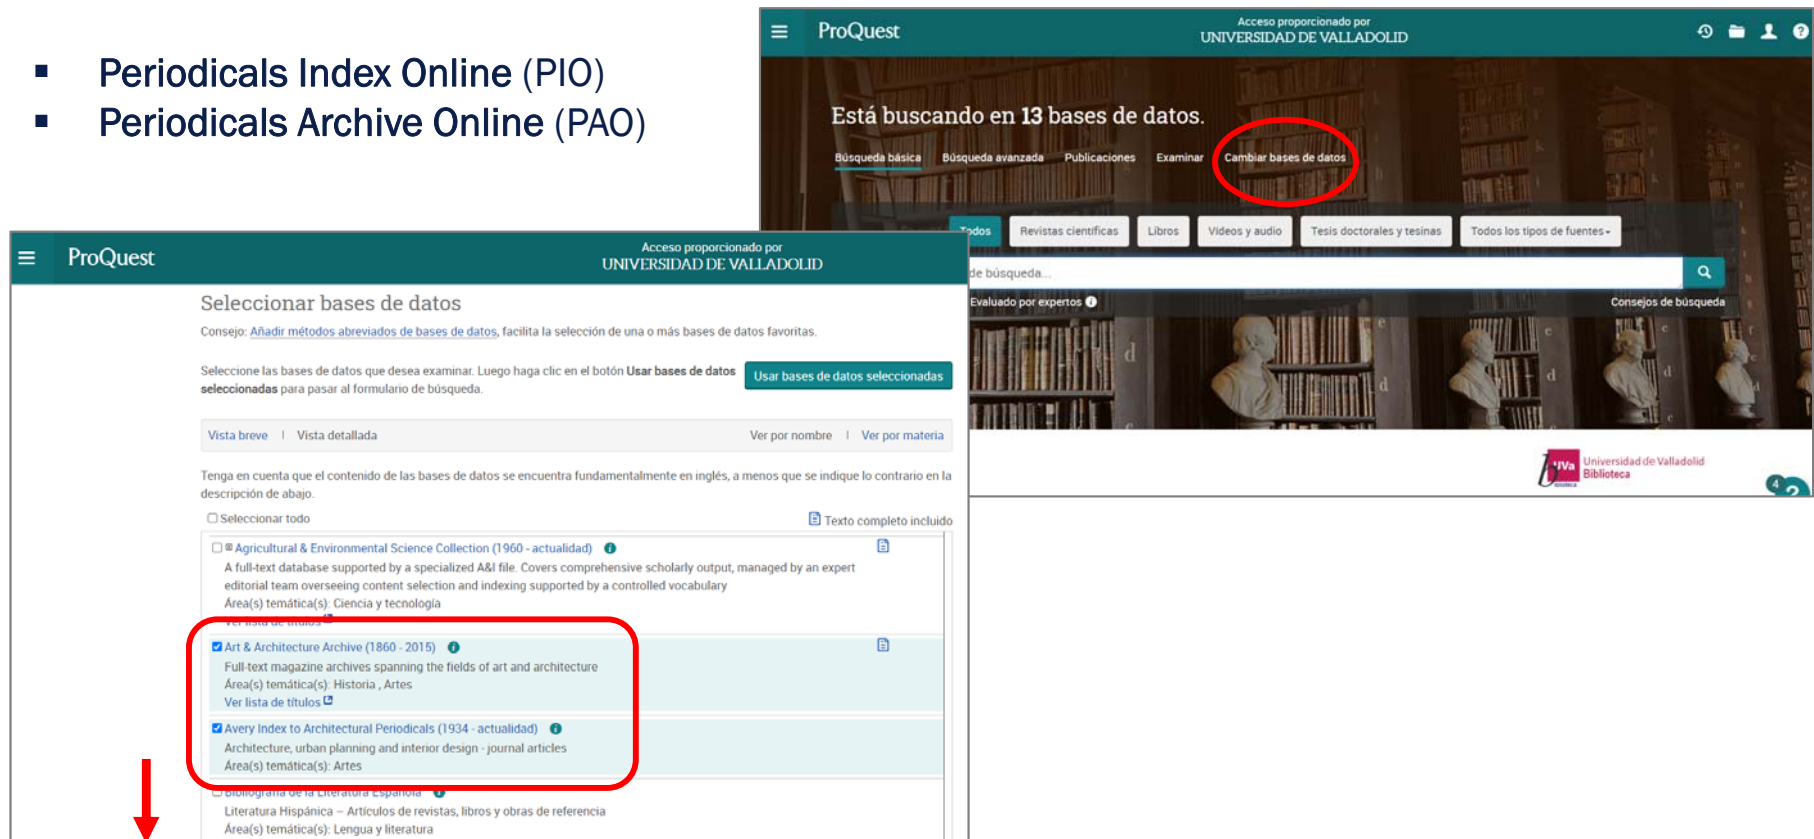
- Periodicals Index Online (PIO)
- Periodicals Archive Online (PAO)

ProQuest
Acceso proporcionado por
UNIVERSIDAD DE VALLADOLID

Está buscando en 13 bases de datos.

Búsqueda básica Búsqueda avanzada Publicaciones Examinar Cambiar bases de datos

Todos Revistas científicas Libros Videos y audio Tesis doctorales y tesinas Todos los tipos de fuentes

de búsqueda...

Evaluado por expertos

Consejos de búsqueda

Universidad de Valladolid Biblioteca

ProQuest
Acceso proporcionado por
UNIVERSIDAD DE VALLADOLID

Seleccionar bases de datos

Consejo: Añadir métodos abreviados de bases de datos, facilita la selección de una o más bases de datos favoritas.

Seleccione las bases de datos que desea examinar. Luego haga clic en el botón Usar bases de datos seleccionadas para pasar al formulario de búsqueda.

Usar bases de datos seleccionadas

Vista breve | Vista detallada Ver por nombre | Ver por materia

Tenga en cuenta que el contenido de las bases de datos se encuentra fundamentalmente en inglés, a menos que se indique lo contrario en la descripción de abajo.

Seleccionar todo Texto completo incluido

Agricultural & Environmental Science Collection (1960 - actualidad)
A full-text database supported by a specialized A&I file. Covers comprehensive scholarly output, managed by an expert editorial team overseeing content selection and indexing supported by a controlled vocabulary
Área(s) temática(s): Ciencia y tecnología
Ver lista de títulos

Art & Architecture Archive (1860 - 2015)
Full-text magazine archives spanning the fields of art and architecture
Área(s) temática(s): Historia , Artes
Ver lista de títulos

Avery Index to Architectural Periodicals (1934 - actualidad)
Architecture, urban planning and interior design - journal articles
Área(s) temática(s): Artes

Bibliografía de la Literatura Española
Literatura Hispánica – Artículos de revistas, libros y obras de referencia
Área(s) temática(s): Lengua y literatura